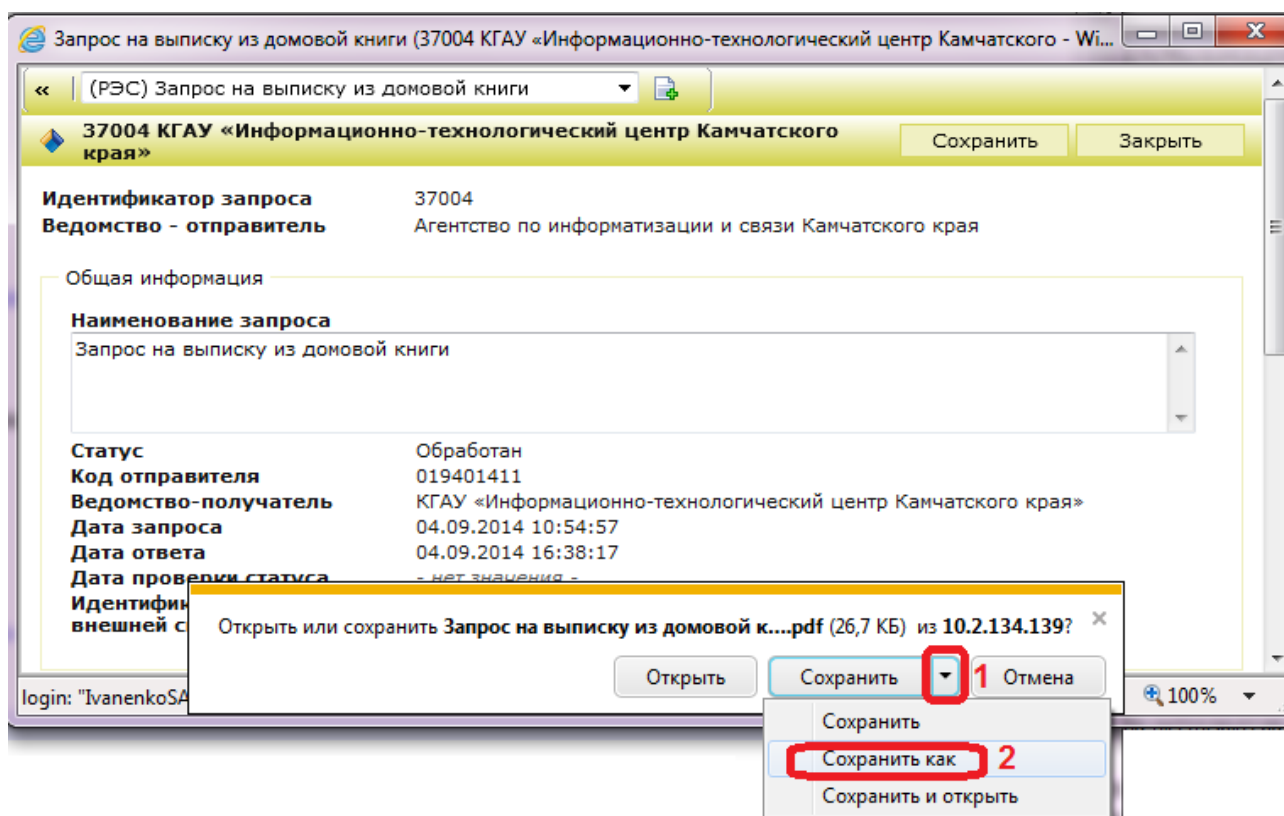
Запрос на выписку из домовой книги (37004 КГАУ «Информационно-технологический центр Камчатского - Wi...

«
(РЭС) Запрос на выписку из домовой книги

37004 КГАУ «Информационно-технологический центр Камчатского края»
Сохранить
Закрыть

Идентификатор запроса 37004
Ведомство - отправитель Агентство по информатизации и связи Камчатского края

Общая информация

Наименование запроса
Запрос на выписку из домовой книги

Статус Обработан
Код отправителя 019401411
Ведомство-получатель КГАУ «Информационно-технологический центр Камчатского края»
Дата запроса 04.09.2014 10:54:57
Дата ответа 04.09.2014 16:38:17
Дата проверки статуса - нет значения -
Идентифик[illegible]
внешней с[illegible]

Открыть или сохранить **Запрос на выписку из домовой к....pdf** (26,7 КБ) из **10.2.134.139**?
×
Открыть
Сохранить
1
Отмена

login: "IvanenkoSA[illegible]
100%

Сохранить
Сохранить как
2
Сохранить и открыть